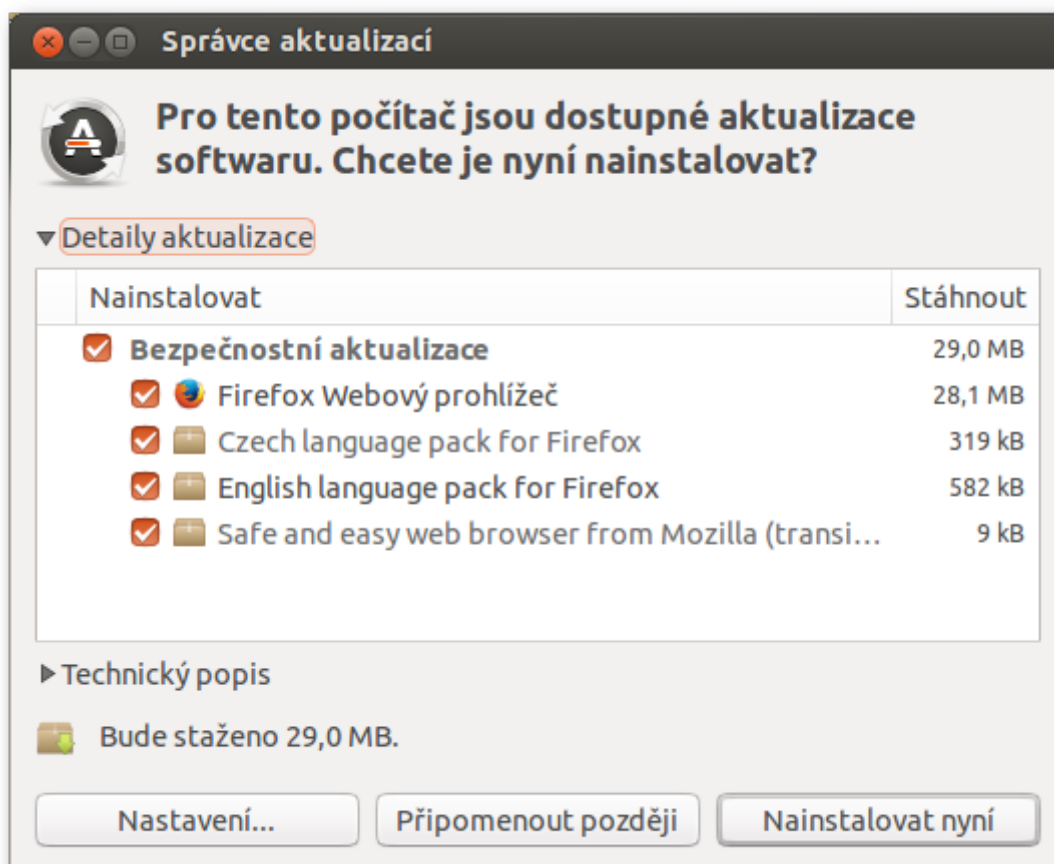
Správce aktualizací

Pro tento počítač jsou dostupné aktualizace softwaru. Chcete je nyní nainstalovat?

Detaily aktualizace

| Nainstalovat | Stáhnout |
|---|---|
| Bezpečnostní aktualizace | 29,0 MB |
| Firefox Webový prohlížeč | 28,1 MB |
| Czech language pack for Firefox | 319 kB |
| English language pack for Firefox | 582 kB |
| Safe and easy web browser from Mozilla (transi… | 9 kB |

Technický popis

Bude staženo 29,0 MB.

Nastavení… | Připomenout později | Nainstalovat nyní